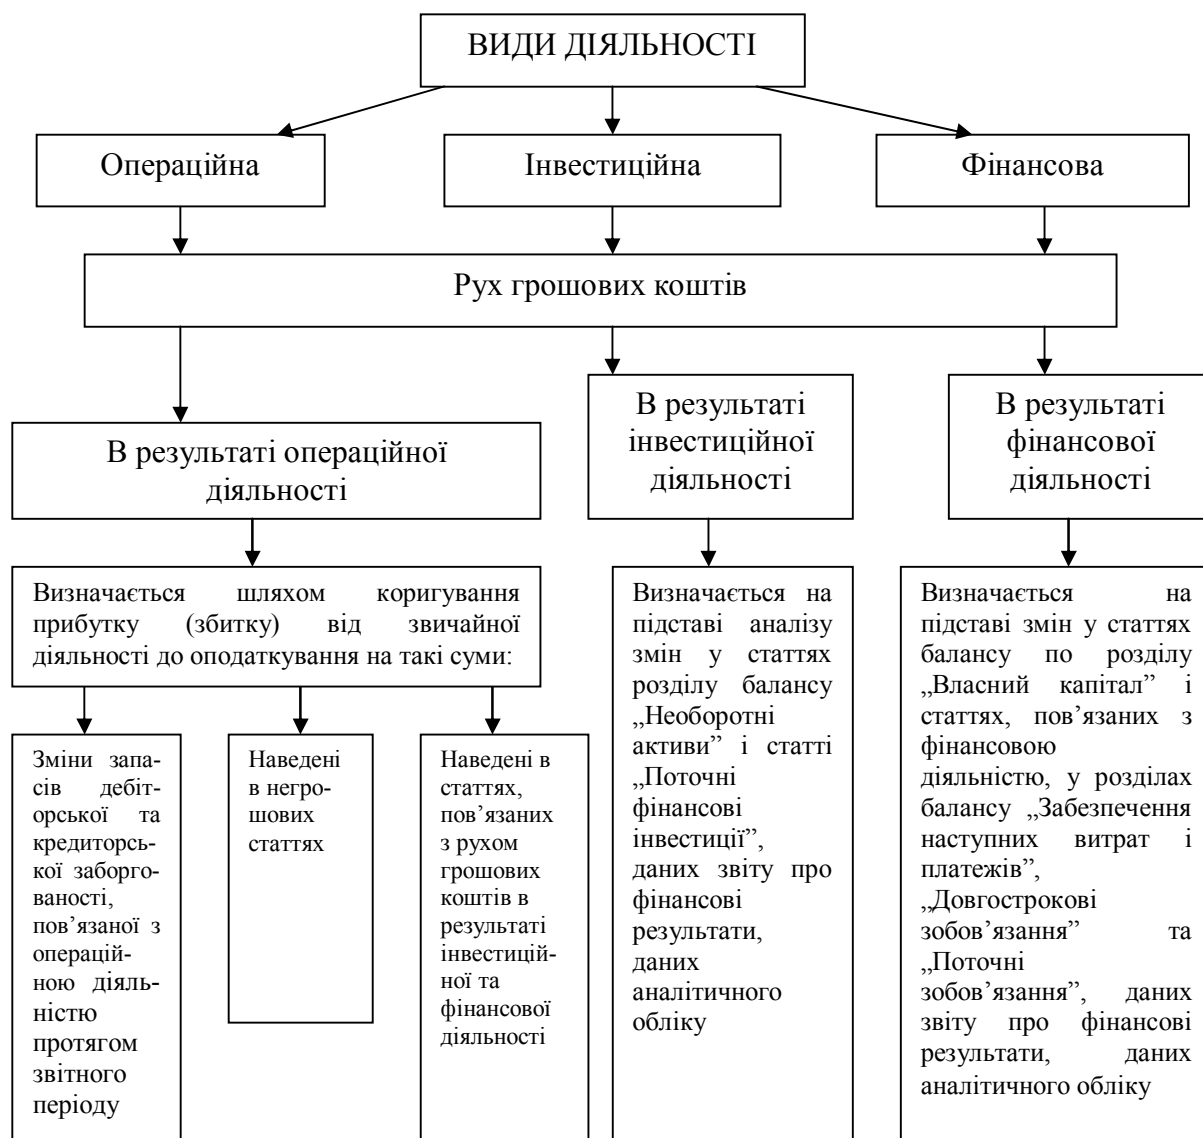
ВИДИ ДІЯЛЬНОСТІ

Операційна

Інвестиційна

Фінансова

Рух грошових коштів

В результаті операційної діяльності

В результаті інвестиційної діяльності

В результаті фінансової діяльності

Визначається шляхом коригування прибутку (збитку) від звичайної діяльності до оподаткування на такі суми:

Зміни запасів дебіторської та кредиторської заборгованості, пов'язаної з операційною діяльністю протягом звітного періоду

Наведені в негрошових статтях

Наведені в статтях, пов'язаних з рухом грошових коштів в результаті інвестиційної та фінансової діяльності

Визначається на підставі аналізу змін у статтях розділу балансу „Необоротні активи" і статті „Поточні фінансові інвестиції", даних звіту про фінансові результати, даних аналітичного обліку

Визначається на підставі змін у статтях балансу по розділу „Власний капітал" і статтях, пов'язаних з фінансовою діяльністю, у розділах балансу „Забезпечення наступних витрат і платежів", „Довгострокові зобов'язання" та „Поточні зобов'язання", даних звіту про фінансові результати, даних аналітичного обліку